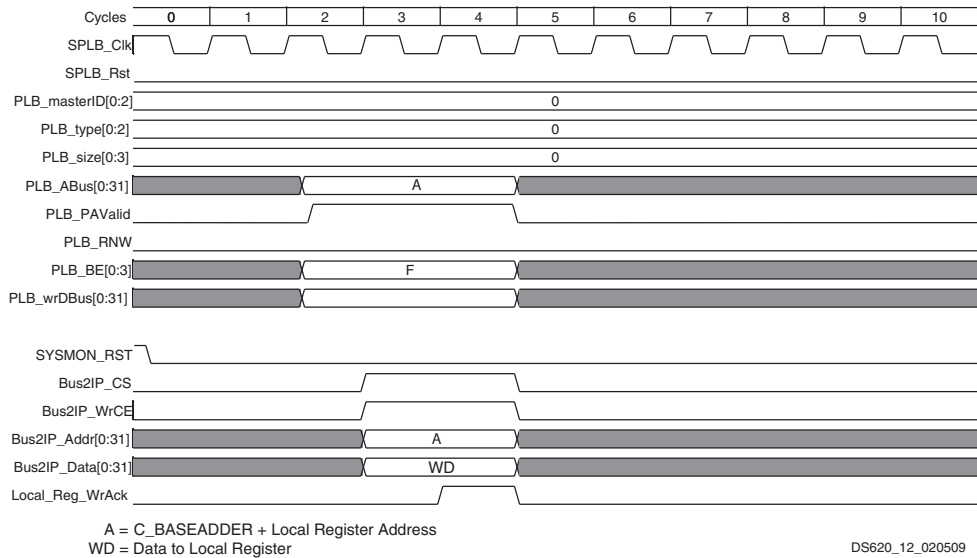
| Cycles | 0 | 1 | 2 | 3 | 4 | 5 | 6 | 7 | 8 | 9 | 10 |
|---|---|---|---|---|---|---|---|---|---|---|---|

SPLB_Clk

SPLB_Rst

PLB_masterID[0:2] 0

PLB_type[0:2] 0

PLB_size[0:3] 0

PLB_ABus[0:31] A

PLB_PAValid

PLB_RNW

PLB_BE[0:3] F

PLB_wrDBus[0:31]

SYSMON_RST

Bus2IP_CS

Bus2IP_WrCE

Bus2IP_Addr[0:31] A

Bus2IP_Data[0:31] WD

Local_Reg_WrAck

A = C_BASEADDER + Local Register Address
WD = Data to Local Register

DS620_12_020509